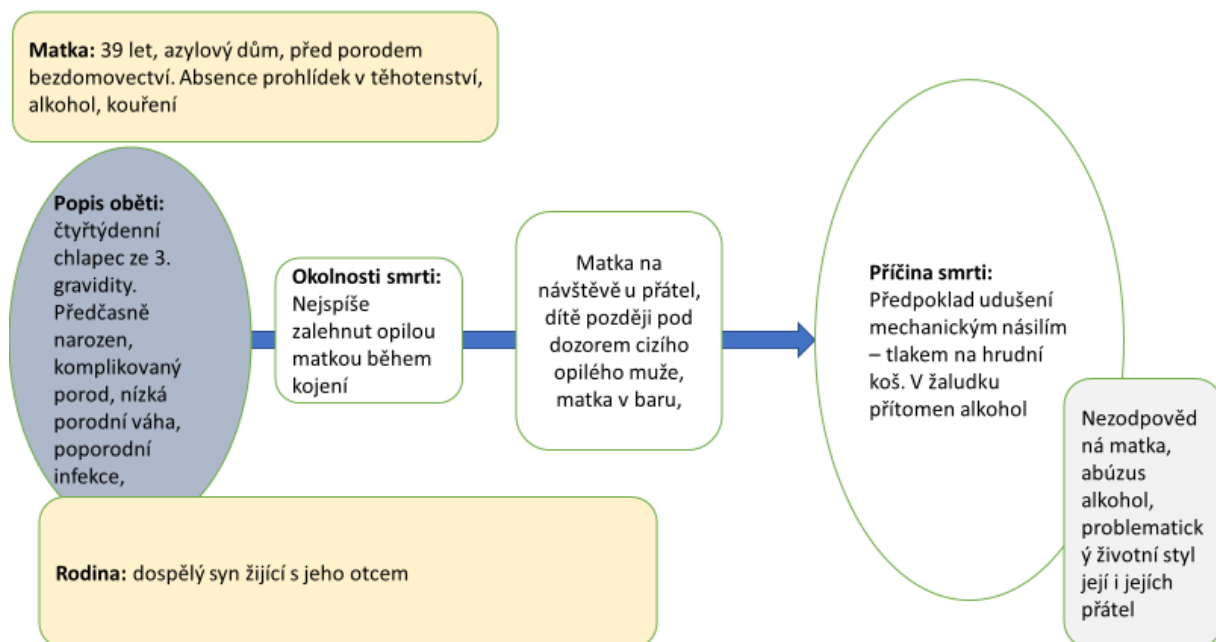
**Matka:** 39 let, azylový dům, před porodem bezdomovectví. Absence prohlídek v těhotenství, alkohol, kouření

**Popis oběti:** čtyřtýdenní chlapec ze 3. gravidity. Předčasně narozen, komplikovaný porod, nízká porodní váha, poporodní infekce,

**Okolnosti smrti:** Nejspíše zalehnut opilou matkou během kojení

Matka na návštěvě u přátel, dítě později pod dozorem cizího opilého muže, matka v baru,

**Příčina smrti:** Předpoklad udušení mechanickým násilím – tlakem na hrudní koš. V žaludku přítomen alkohol

Nezodpověd ná matka, abúzus alkohol, problematick ý životní styl její i jejích přátel

**Rodina:** dospělý syn žijící s jeho otcem